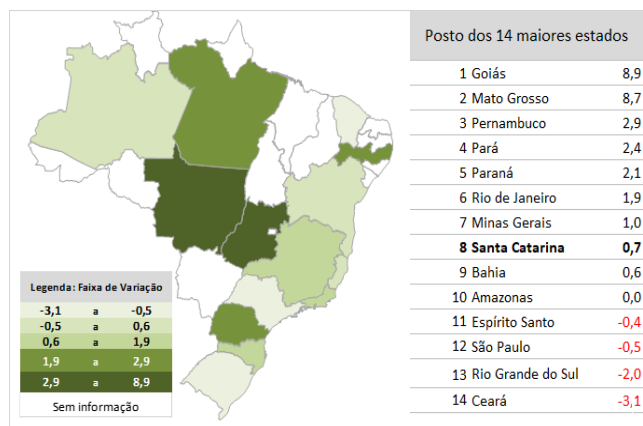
| Legenda: Faixa de Variação | | |
|---|---|---|
| -3,1 | a | -0,5 |
| -0,5 | a | 0,6 |
| 0,6 | a | 1,9 |
| 1,9 | a | 2,9 |
| 2,9 | a | 8,9 |
| Sem informação | | |

| Posto dos 14 maiores estados | |
|---|---|
| 1 Goiás | 8,9 |
| 2 Mato Grosso | 8,7 |
| 3 Pernambuco | 2,9 |
| 4 Pará | 2,4 |
| 5 Paraná | 2,1 |
| 6 Rio de Janeiro | 1,9 |
| 7 Minas Gerais | 1,0 |
| **8 Santa Catarina** | **0,7** |
| 9 Bahia | 0,6 |
| 10 Amazonas | 0,0 |
| 11 Espírito Santo | -0,4 |
| 12 São Paulo | -0,5 |
| 13 Rio Grande do Sul | -2,0 |
| 14 Ceará | -3,1 |